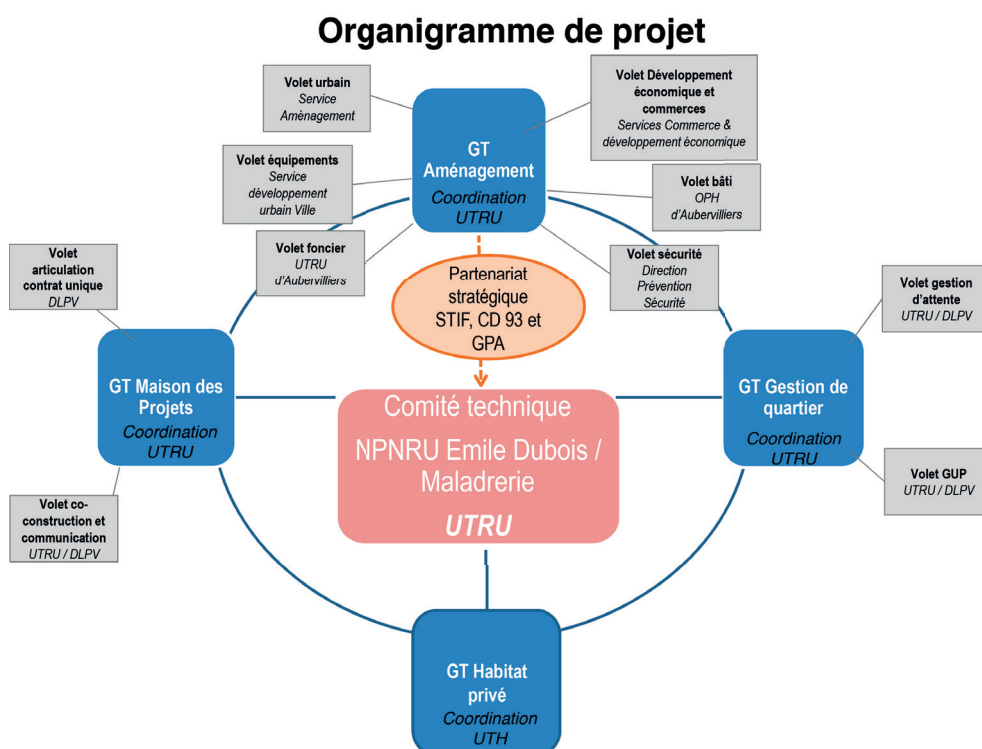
Organigramme de projet

Volet urbain
Service Aménagement

Volet Développement économique et commerces
Services Commerce & développement économique

Volet équipements
Service développement urbain Ville

GT Aménagement
Coordination UTRU

Volet bâti
OPH d'Aubervilliers

Volet foncier
UTRU d'Aubervilliers

Volet sécurité
Direction Prévention Sécurité

Partenariat stratégique STIF, CD 93 et GPA

Volet articulation contrat unique
DLPV

Volet gestion d'attente
UTRU / DLPV

GT Maison des Projets
Coordination UTRU

Comité technique
NPNRU Emile Dubois / Maladrerie
UTRU

GT Gestion de quartier
Coordination UTRU

Volet GUP
UTRU / DLPV

Volet co-construction et communication
UTRU / DLPV

GT Habitat privé
Coordination UTH